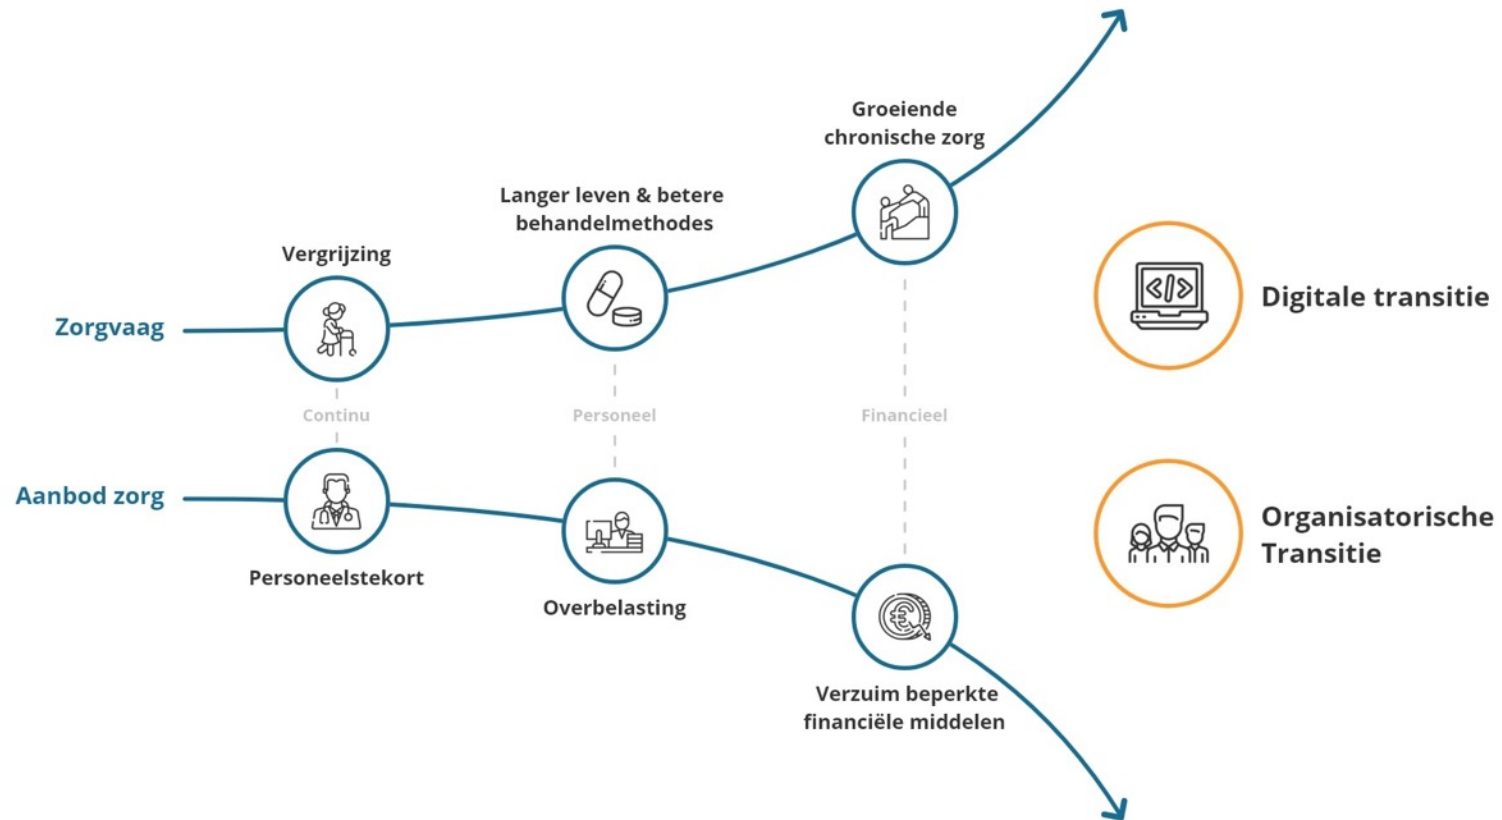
Groeiende chronische zorg

Langer leven & betere behandelmethodes

Vergrijzing

Zorgvaag

Digitale transitie

Continu

Personeel

Financieel

Aanbod zorg

Organisatorische Transitie

Personeelstekort

Overbelasting

Verzuim beperkte financiële middelen